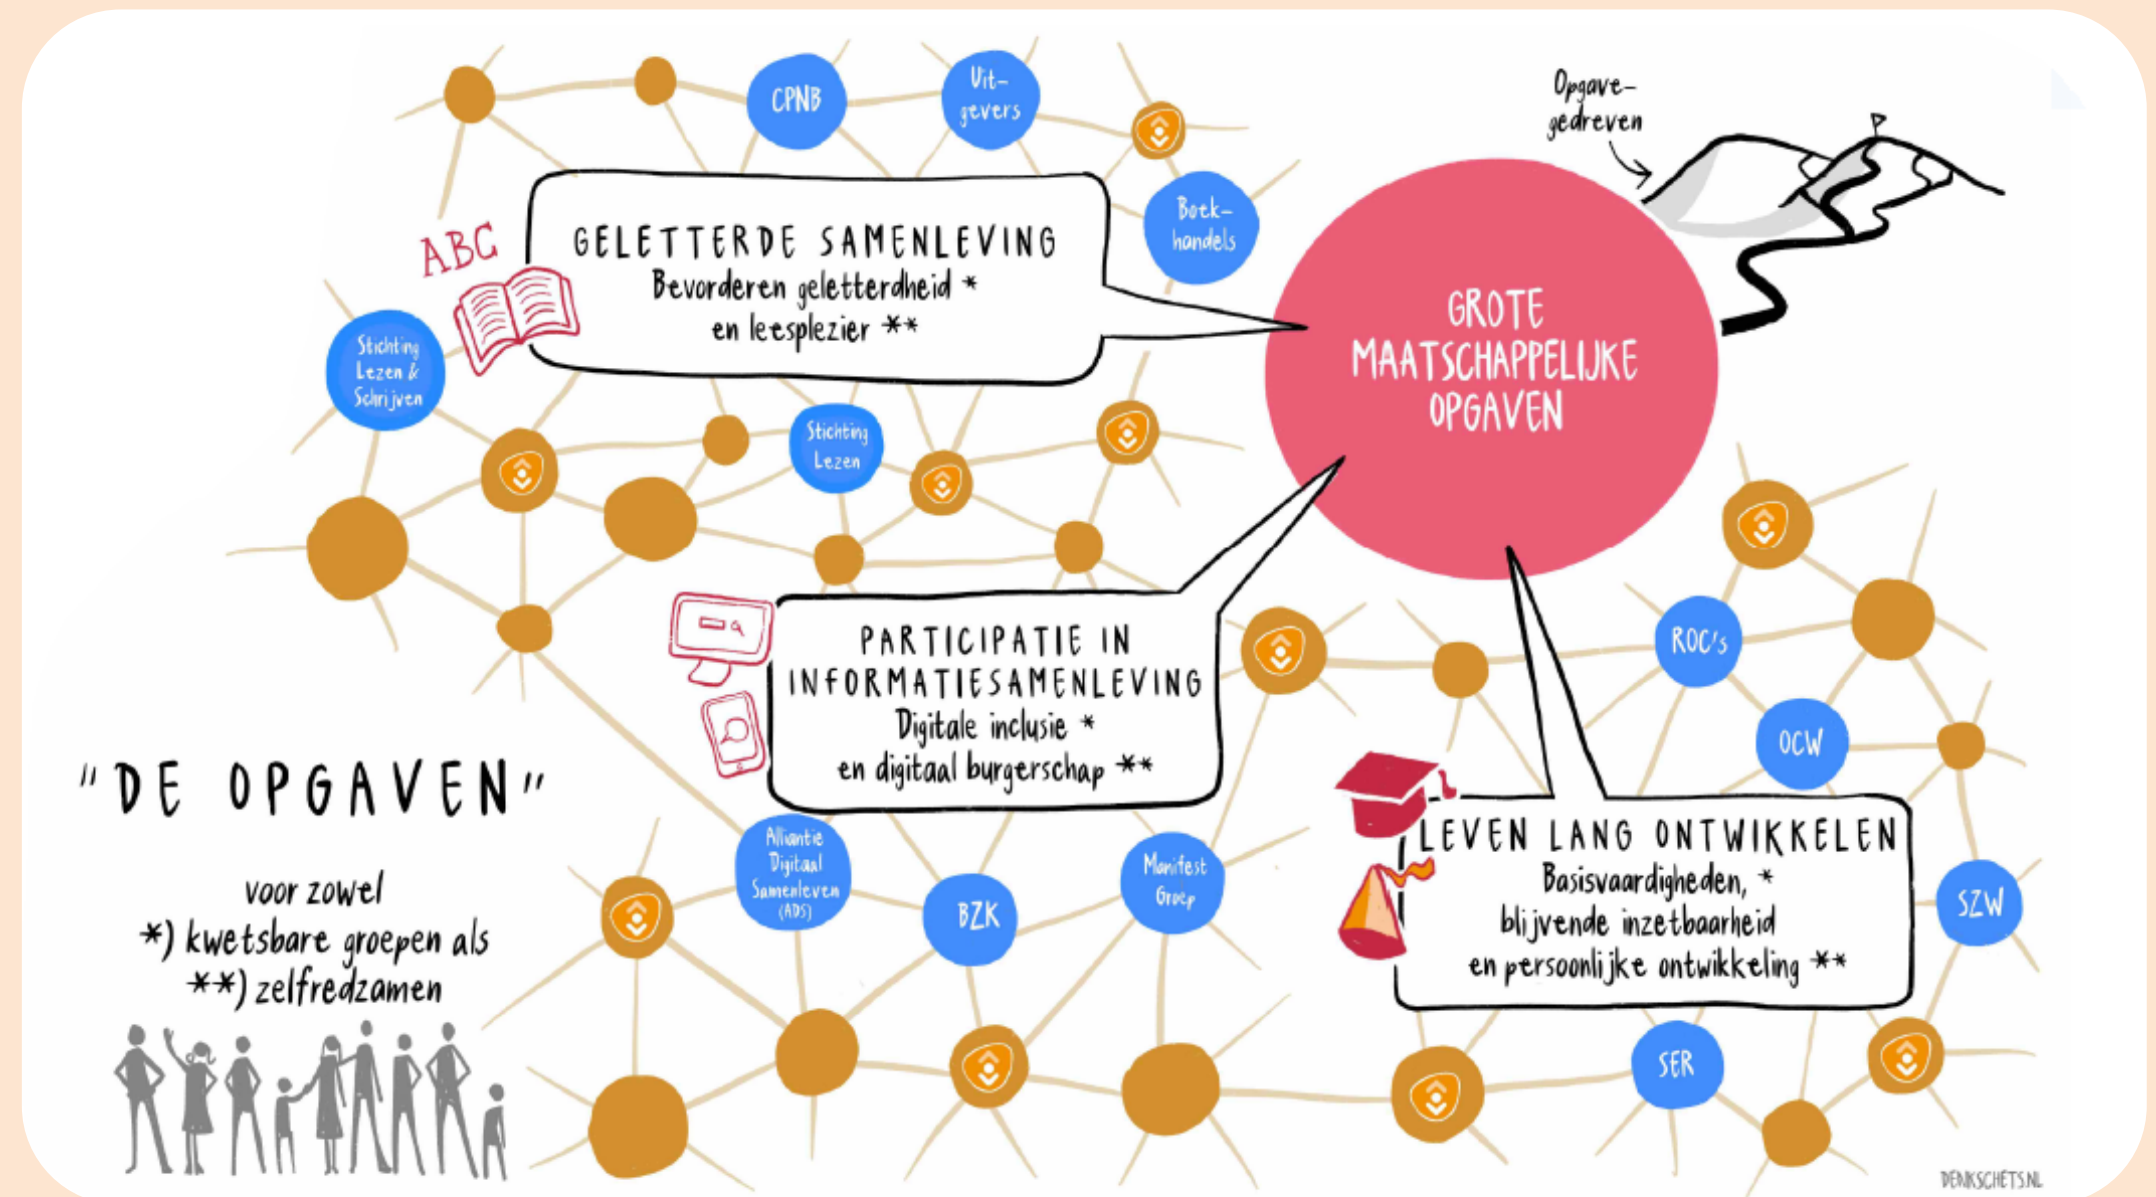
CPNB

Uit-gevers

Opgave-gedreven

Boek-handels

ABC

GELETTERDE SAMENLEVING
Bevorderen geletterdheid *
en leesplezier **

GROTE MAATSCHAPPELIJKE OPGAVEN

Stichting Lezen & Schrijven

Stichting Lezen

PARTICIPATIE IN INFORMATIESAMENLEVING
Digitale inclusie *
en digitaal burgerschap **

ROC's

OCW

"DE OPGAVEN"

voor zowel
*) kwetsbare groepen als
**) zelfredzamen

Alliantie Digitaal Samenleven (ADS)

BZK

Manifest Groep

LEVEN LANG ONTWIKKELEN
Basisvaardigheden, *
blijvende inzetbaarheid
en persoonlijke ontwikkeling **

SZW

SER

DENKSCHETS.NL